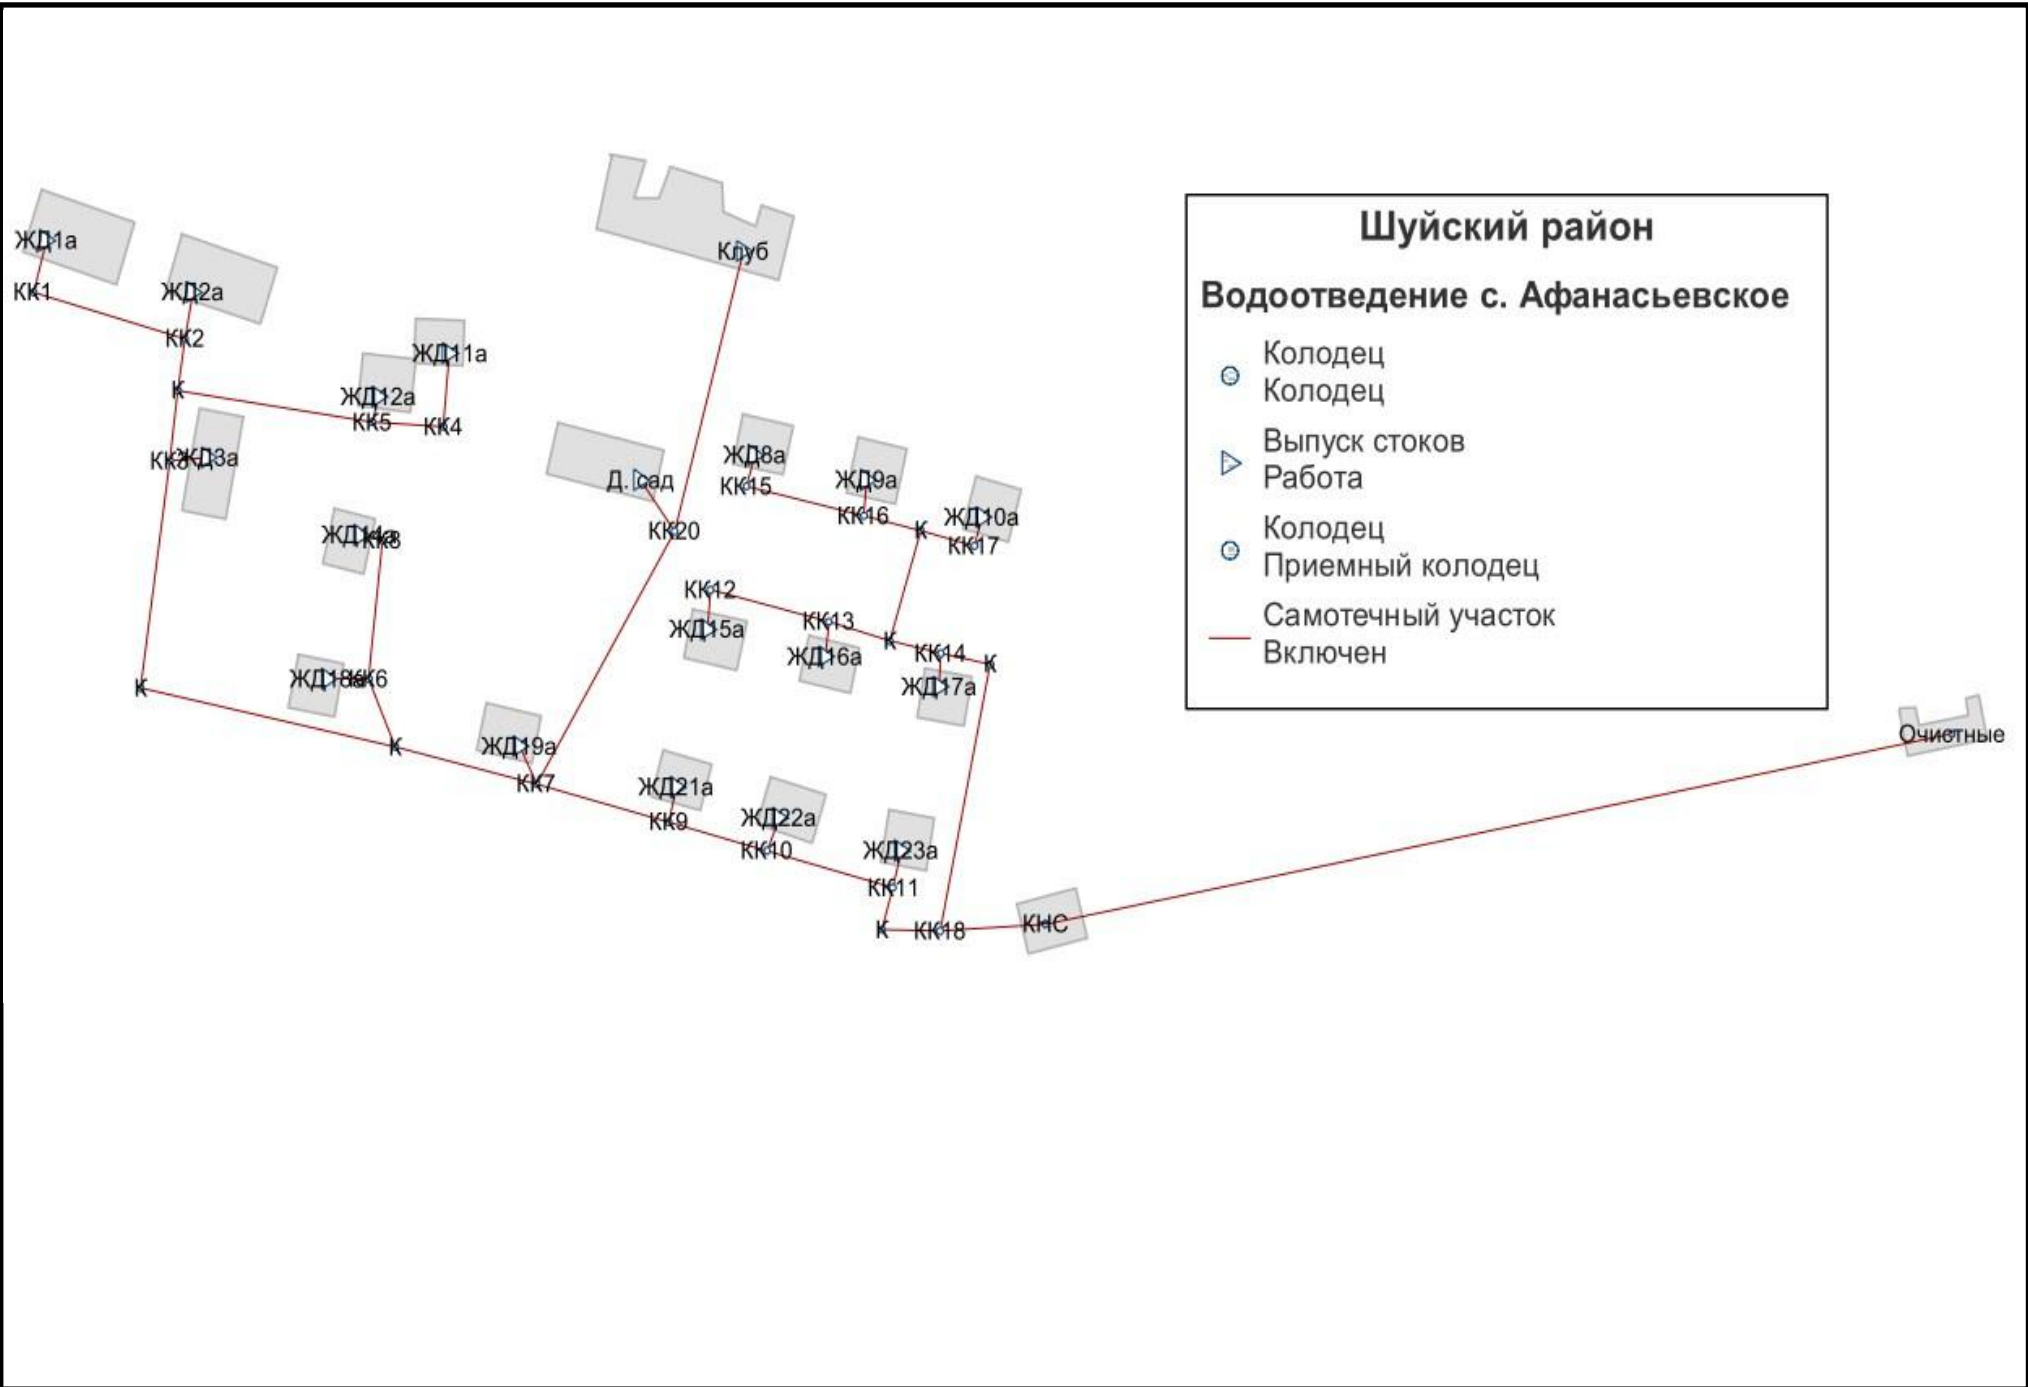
Шуйский район

Водоотведение с. Афанасьевское

Колодец
Колодец

Выпуск стоков
Работа

Колодец
Приемный колодец

Самотечный участок
Включен

ЖД1а
КК1
ЖД2а
КК2
Клуб
ЖД11а
К
ЖД12а
КК5
КК4
КК3
ЖД3а
Д. сад
ЖД8а
КК15
ЖД9а
КК16
К
ЖД10а
КК17
КК20
ЖД14а
КК8
КК12
КК13
ЖД15а
К
КК14
К
ЖД16а
ЖД17а
К
ЖД18а
КК6
К
ЖД19а
КК7
ЖД21а
КК9
ЖД22а
КК10
ЖД23а
КК11
К
КК18
КНС
Очистные